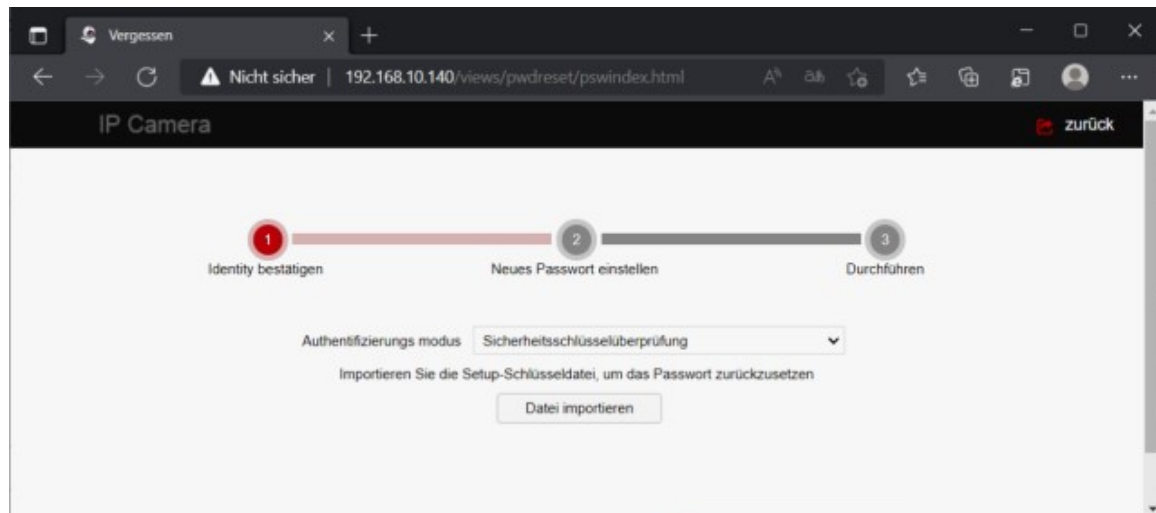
Vergessen

Nicht sicher | 192.168.10.140/views/pwdreset/pswindex.html

IP Camera

zurück

1
Identity bestätigen

2
Neues Passwort einstellen

3
Durchführen

Authentifizierungs modus Sicherheitsschlüsselüberprüfung

Importieren Sie die Setup-Schlüsseldatei, um das Passwort zurückzusetzen

Datei importieren